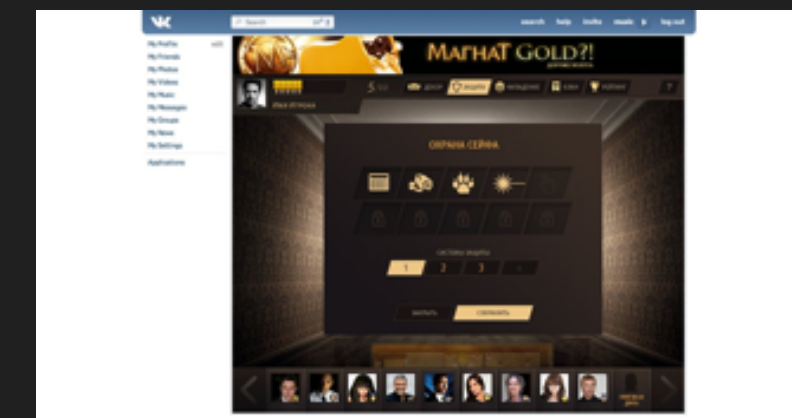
VK

Search

search help invite music log out

My Profile edit
My Friends
My Photos
My Videos
My Music
My Messages
My Groups
My News
My Settings
Applications

МАГНАТ GOLD?!

Иван Иванов

5

ОХРАНА СЕЙФА

СИСТЕМА ЗАЩИТЫ

1 2 3 4

ЗАКРЫТЬ СОХРАНИТЬ